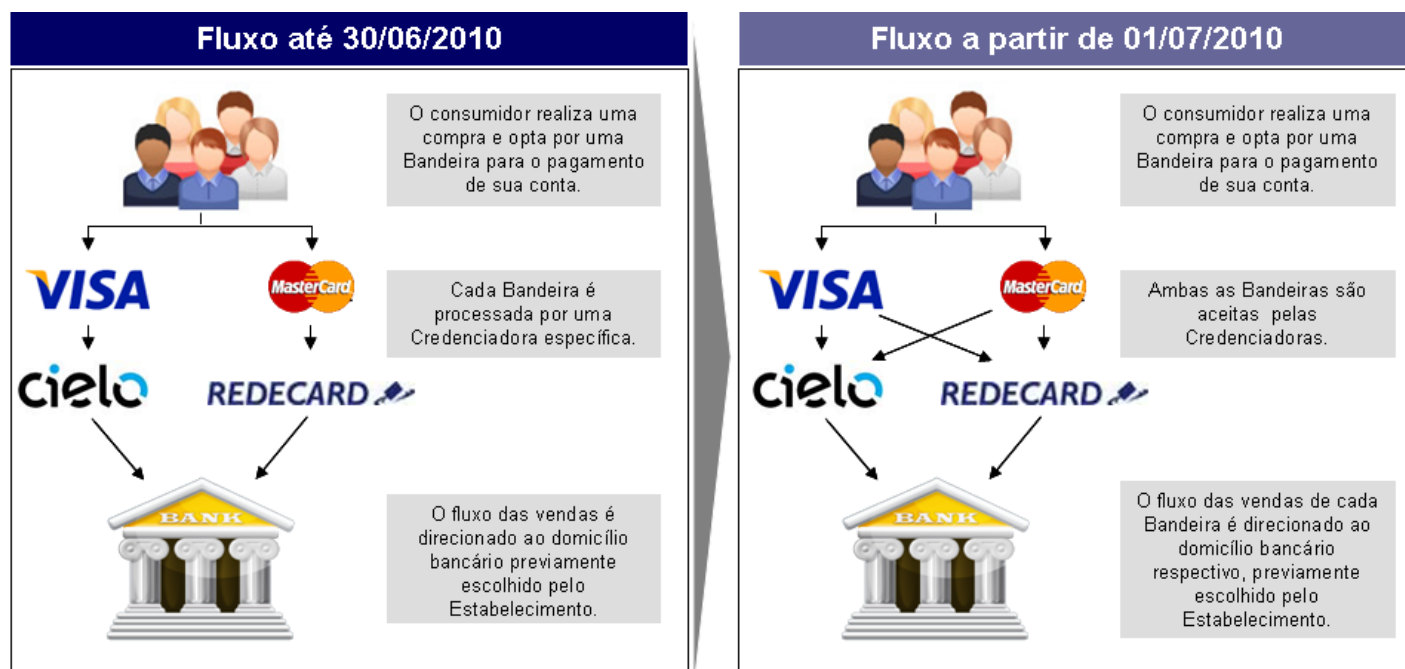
Fluxo até 30/06/2010

O consumidor realiza uma compra e opta por uma Bandeira para o pagamento de sua conta.

VISA

MasterCard

Cada Bandeira é processada por uma Credenciadora específica.

cielo

REDECARD

BANK

O fluxo das vendas é direcionado ao domicílio bancário previamente escolhido pelo Estabelecimento.

Fluxo a partir de 01/07/2010

O consumidor realiza uma compra e opta por uma Bandeira para o pagamento de sua conta.

VISA

MasterCard

Ambas as Bandeiras são aceitas pelas Credenciadoras.

cielo

REDECARD

BANK

O fluxo das vendas de cada Bandeira é direcionado ao domicílio bancário respectivo, previamente escolhido pelo Estabelecimento.